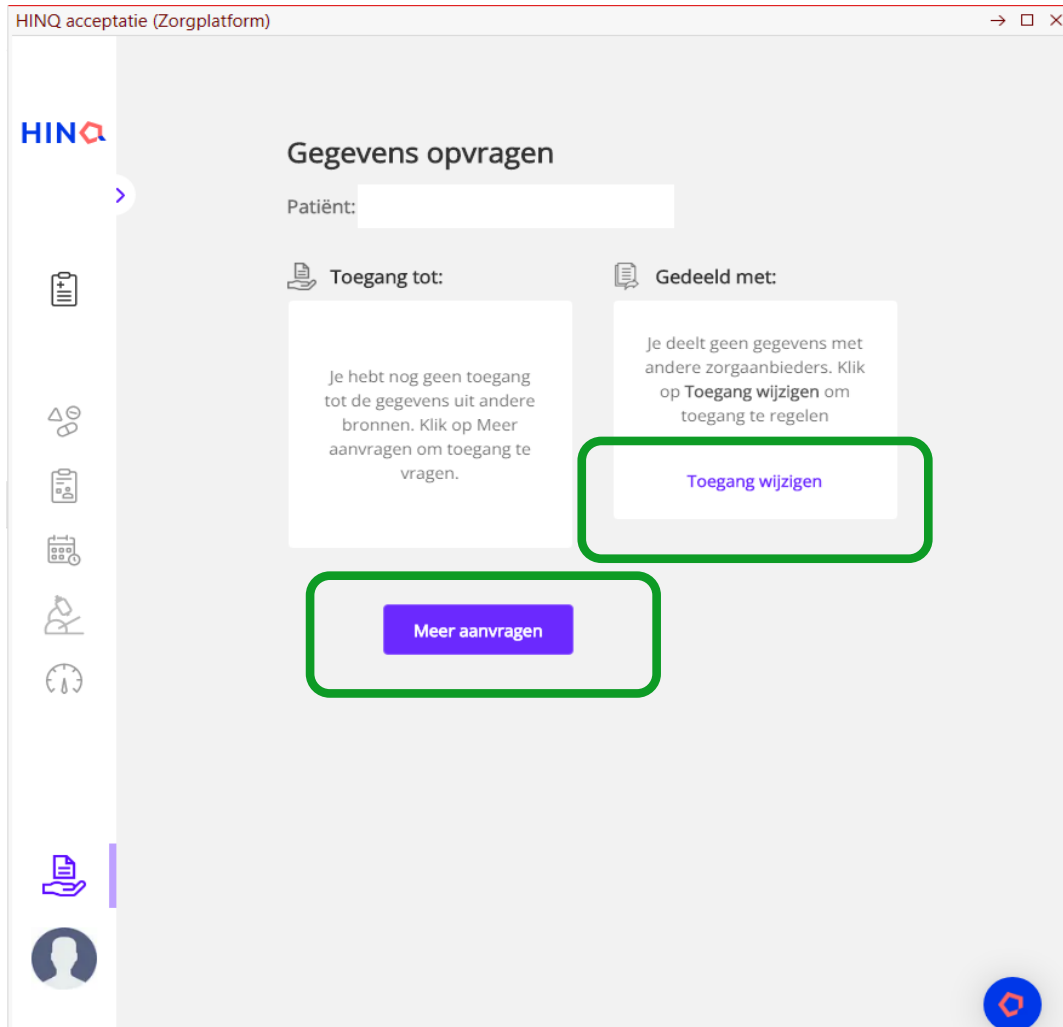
HINQ acceptatie (Zorgplatform)

HINQ

Gegevens opvragen

Patiënt:

Toegang tot:

Je hebt nog geen toegang tot de gegevens uit andere bronnen. Klik op Meer aanvragen om toegang te vragen.

Gedeeld met:

Je deelt geen gegevens met andere zorgaanbieders. Klik op **Toegang wijzigen** om toegang te regelen

Toegang wijzigen

Meer aanvragen